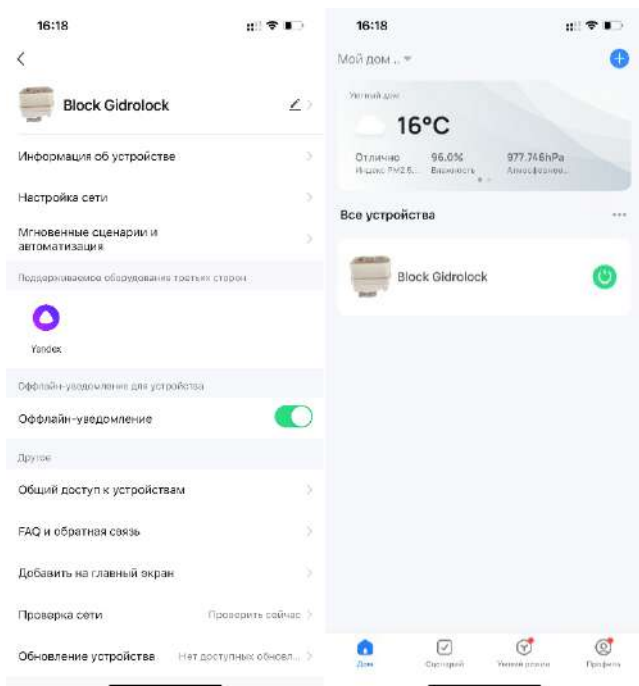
16:18

Block Gidrolock

Информация об устройстве

Настройка сети

Мгновенные сценарии и автоматизация

Поддерживаемое оборудование третьих сторон

Yandex

Оффлайн-уведомление для устройства

Оффлайн-уведомление

Другое

Общий доступ к устройствам

FAQ и обратная связь

Добавить на главный экран

Проверка сети Проверить сейчас

Обновление устройства Нет доступных обновл...

16:18

Мой дом ..

Уютный дом

16°C

Отлично Индекс PM2.5

96.0% Влажность

977.746hPa Атмосферное...

Все устройства

Block Gidrolock

Дом

Сценарий

Умная жизнь

Профиль